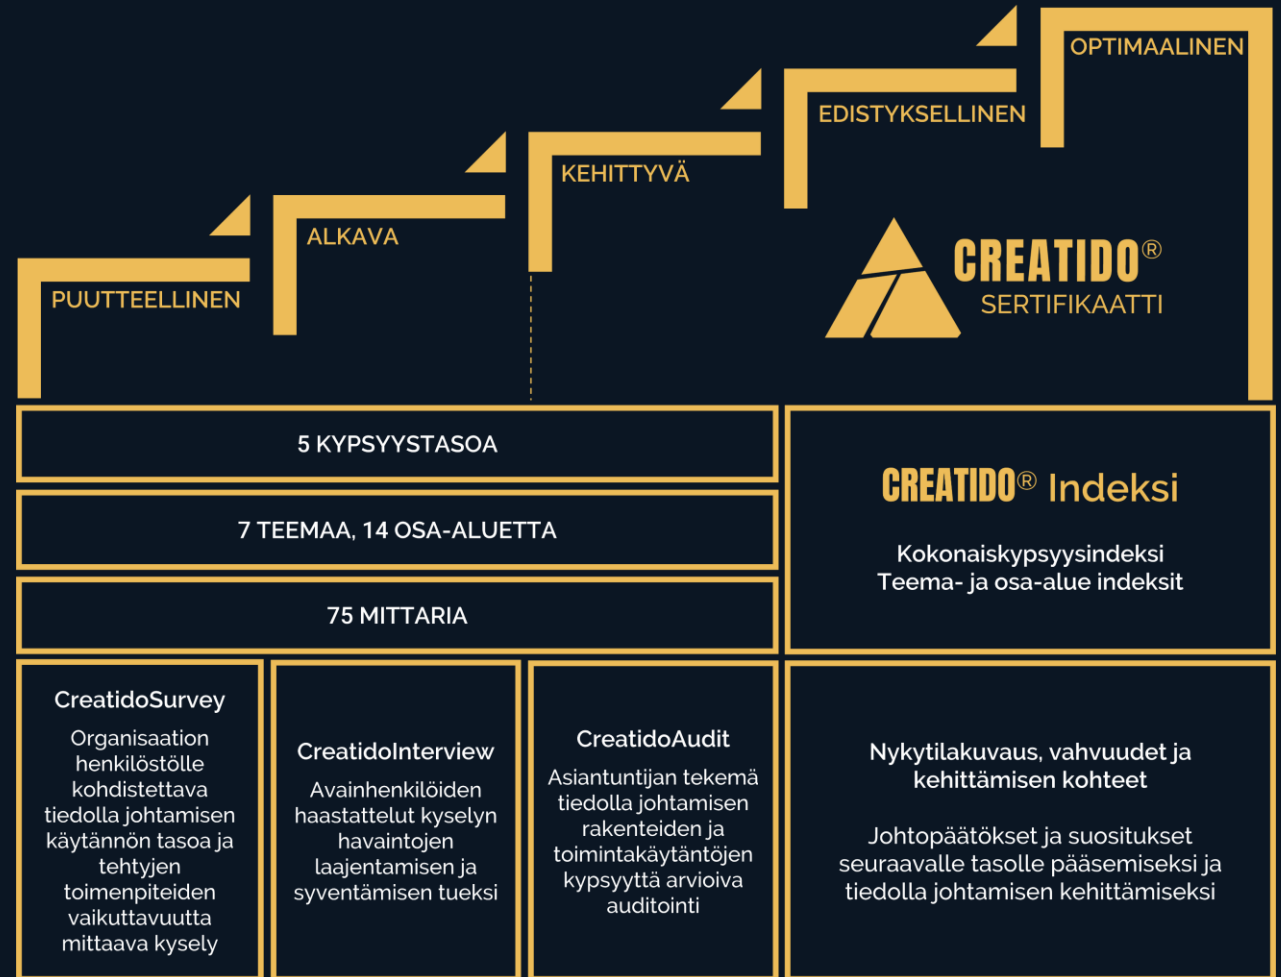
OPTIMAALINEN

EDISTYKSELLINEN

KEHITTYVÄ

ALKAVA

PUUTTEELLINEN

CREATIDO®
SERTIFIKAATTI

5 KYPSYYSTASOA

7 TEEMAA, 14 OSA-ALUETTA

75 MITTARIA

CREATIDO® Indeksi

Kokonaiskypsyysindeksi
Teema- ja osa-alue indeksit

CreatidoSurvey

Organisaation henkilöstölle kohdistettava tiedolla johtamisen käytännön tasoa ja tehtyjen toimenpiteiden vaikuttavuutta mittaava kysely

CreatidoInterview

Avainhenkilöiden haastattelut kyselyn havaintojen laajentamisen ja syventämisen tueksi

CreatidoAudit

Asiantuntijan tekemä tiedolla johtamisen rakenteiden ja toimintakäytäntöjen kypsyyttä arvioiva auditointi

Nykytilakuvaus, vahvuudet ja kehittämisen kohteet

Johtopäätökset ja suositukset seuraavalle tasolle pääsemiseksi ja tiedolla johtamisen kehittämiseksi